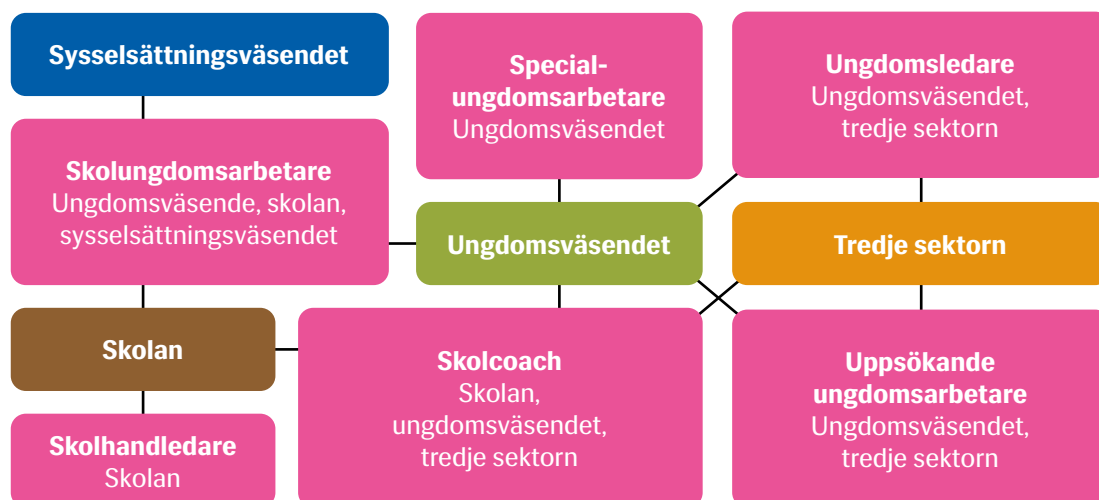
Sysselsättningsväsendet

Specialungdomsarbetare
Ungdomsväsendet

Ungdomsledare
Ungdomsväsendet, tredje sektorn

Skolungdomsarbetare
Ungdomsväsende, skolan, sysselsättningsväsendet

Ungdomsväsendet

Tredje sektorn

Skolan

Skolcoach
Skolan, ungdomsväsendet, tredje sektorn

Uppsökande ungdomsarbetare
Ungdomsväsendet, tredje sektorn

Skolhandledare
Skolan